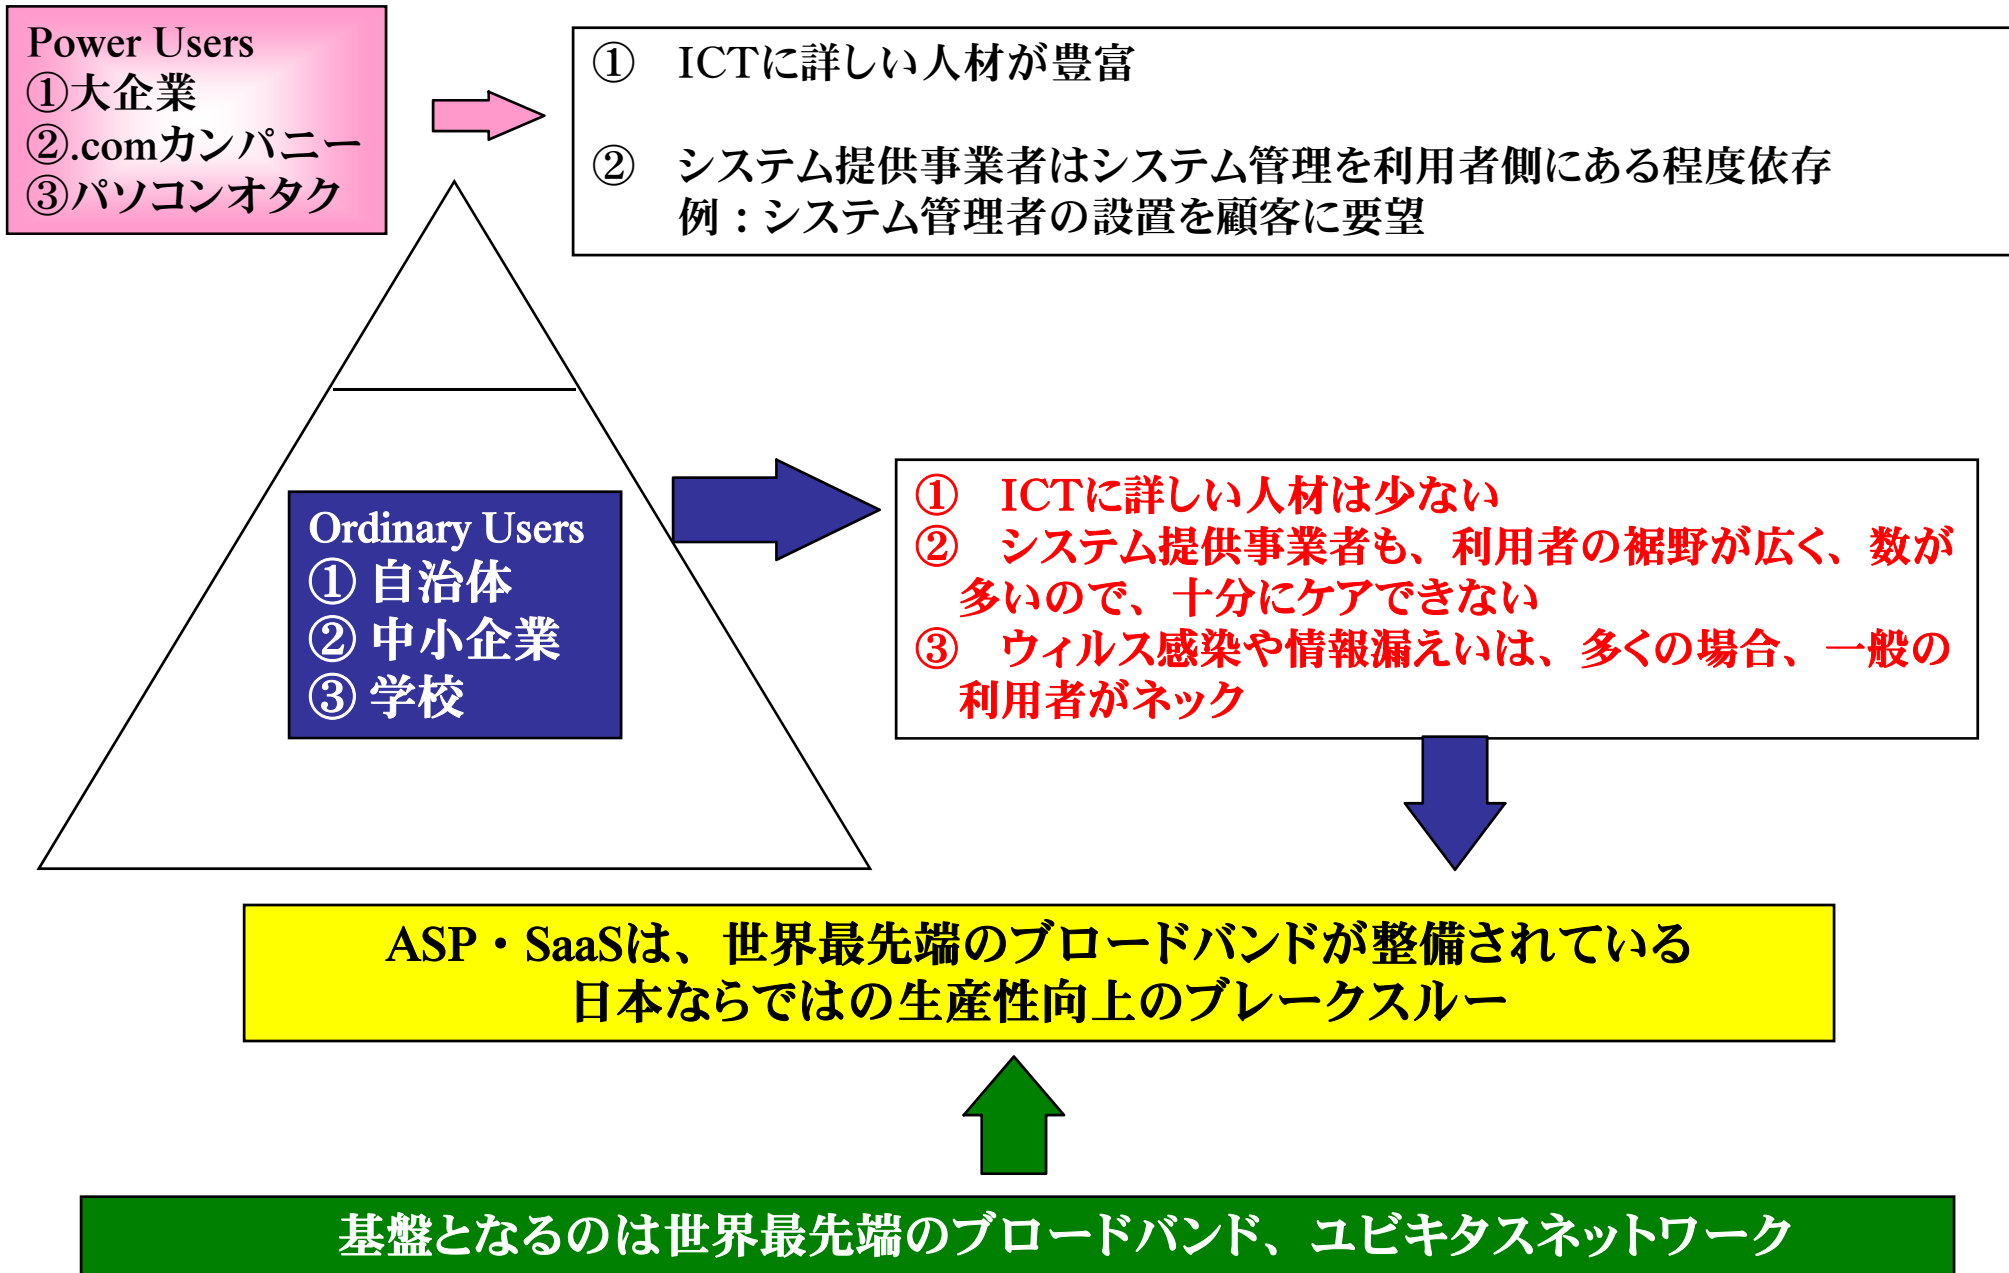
Power Users
①大企業
②.comカンパニー
③パソコンオタク

① ICTに詳しい人材が豊富

② システム提供事業者はシステム管理を利用者側にある程度依存
例：システム管理者の設置を顧客に要望

Ordinary Users
① 自治体
② 中小企業
③ 学校

① ICTに詳しい人材は少ない
② システム提供事業者も、利用者の裾野が広く、数が多いので、十分にケアできない
③ ウィルス感染や情報漏えいは、多くの場合、一般の利用者がネック

ASP・SaaSは、世界最先端のブロードバンドが整備されている
日本ならではの生産性向上のブレークスルー

基盤となるのは世界最先端のブロードバンド、ユビキタスネットワーク